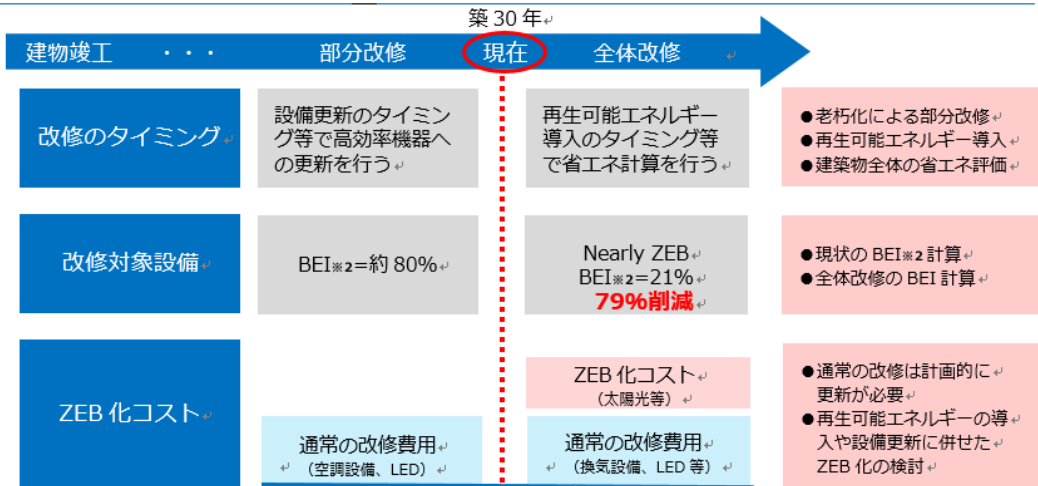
築 30 年

建物竣工 ・・・ 部分改修 現在 全体改修

改修のタイミング

設備更新のタイミング等で高効率機器への更新を行う

再生可能エネルギー導入のタイミング等で省エネ計算を行う

●老朽化による部分改修
●再生可能エネルギー導入
●建築物全体の省エネ評価

改修対象設備

BEI※2=約 80%

Nearly ZEB
BEI※2=21%
79%削減

●現状の BEI※2 計算
●全体改修の BEI 計算

ZEB 化コスト

ZEB 化コスト
（太陽光等）

通常の改修費用
（空調設備、LED）

通常の改修費用
（換気設備、LED 等）

●通常の改修は計画的に更新が必要
●再生可能エネルギーの導入や設備更新に併せた ZEB 化の検討